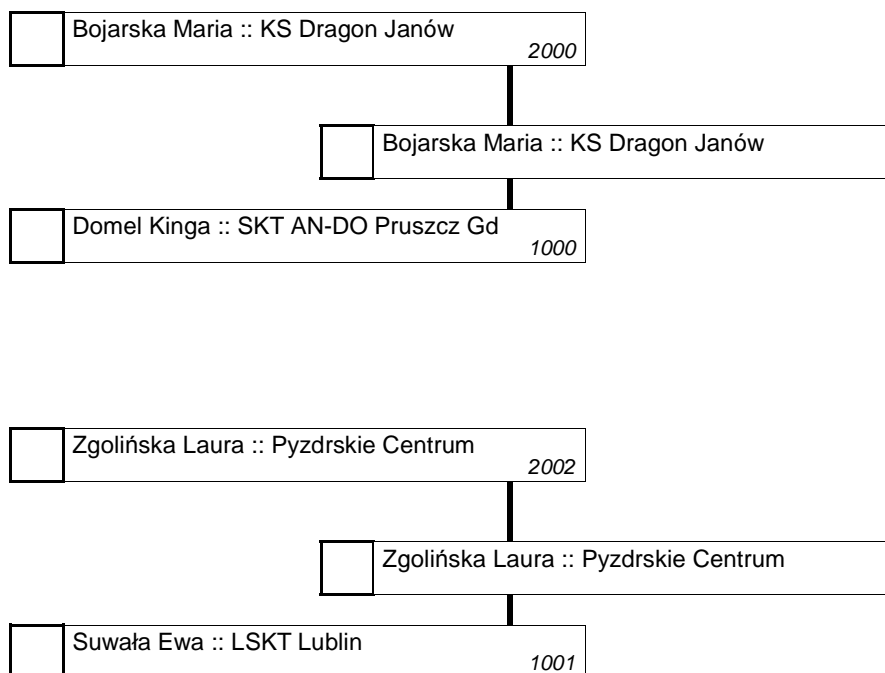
Bojarska Maria :: KS Dragon Janów
2000

Bojarska Maria :: KS Dragon Janów

Domel Kinga :: SKT AN-DO Pruszcz Gd
1000

Zgolińska Laura :: Pyzdrskie Centrum
2002

Zgolińska Laura :: Pyzdrskie Centrum

Suwała Ewa :: LSKT Lublin
1001